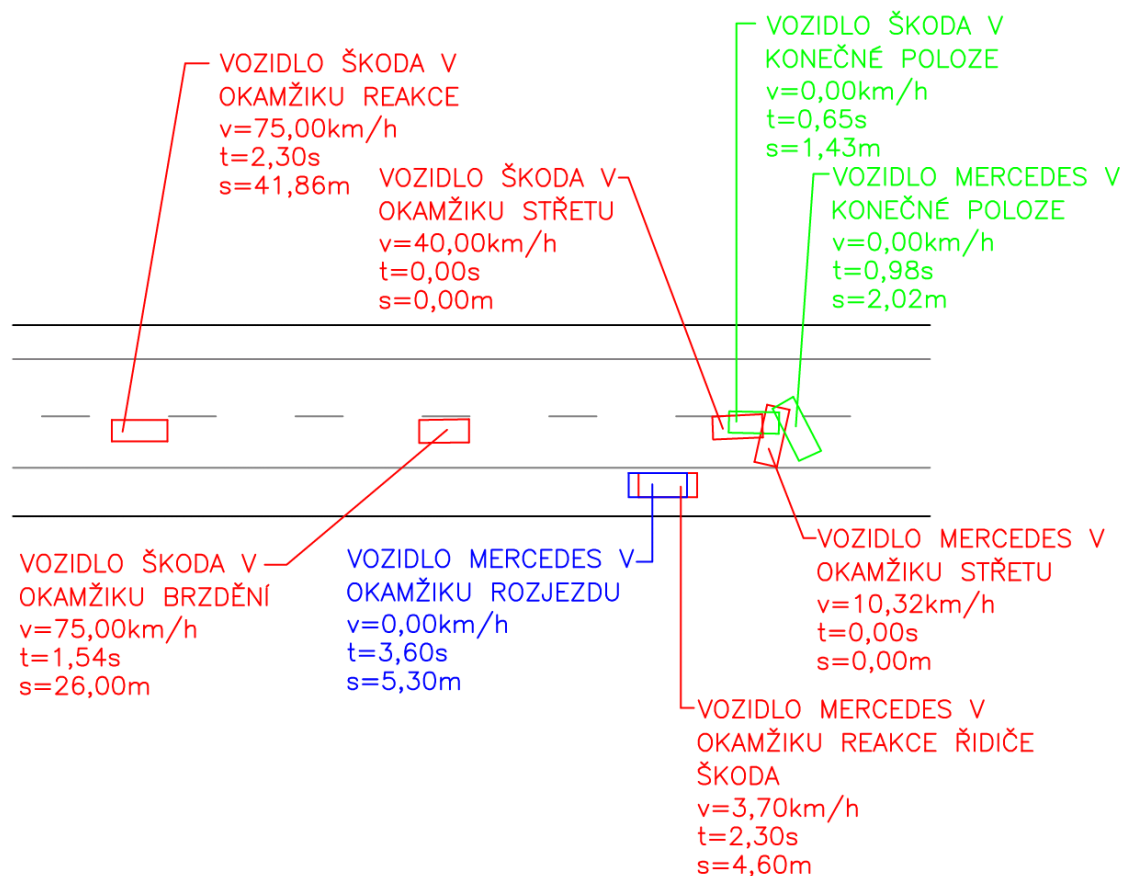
VOZIDLO ŠKODA V OKAMŽIKU REAKCE
v=75,00km/h
t=2,30s
s=41,86m

VOZIDLO ŠKODA V OKAMŽIKU STŘETU
v=40,00km/h
t=0,00s
s=0,00m

VOZIDLO ŠKODA V KONEČNÉ POLOZE
v=0,00km/h
t=0,65s
s=1,43m

VOZIDLO MERCEDES V KONEČNÉ POLOZE
v=0,00km/h
t=0,98s
s=2,02m

VOZIDLO ŠKODA V OKAMŽIKU BRZDĚNÍ
v=75,00km/h
t=1,54s
s=26,00m

VOZIDLO MERCEDES V OKAMŽIKU ROZJEZDU
v=0,00km/h
t=3,60s
s=5,30m

VOZIDLO MERCEDES V OKAMŽIKU STŘETU
v=10,32km/h
t=0,00s
s=0,00m

VOZIDLO MERCEDES V OKAMŽIKU REAKCE ŘIDIČE ŠKODA
v=3,70km/h
t=2,30s
s=4,60m